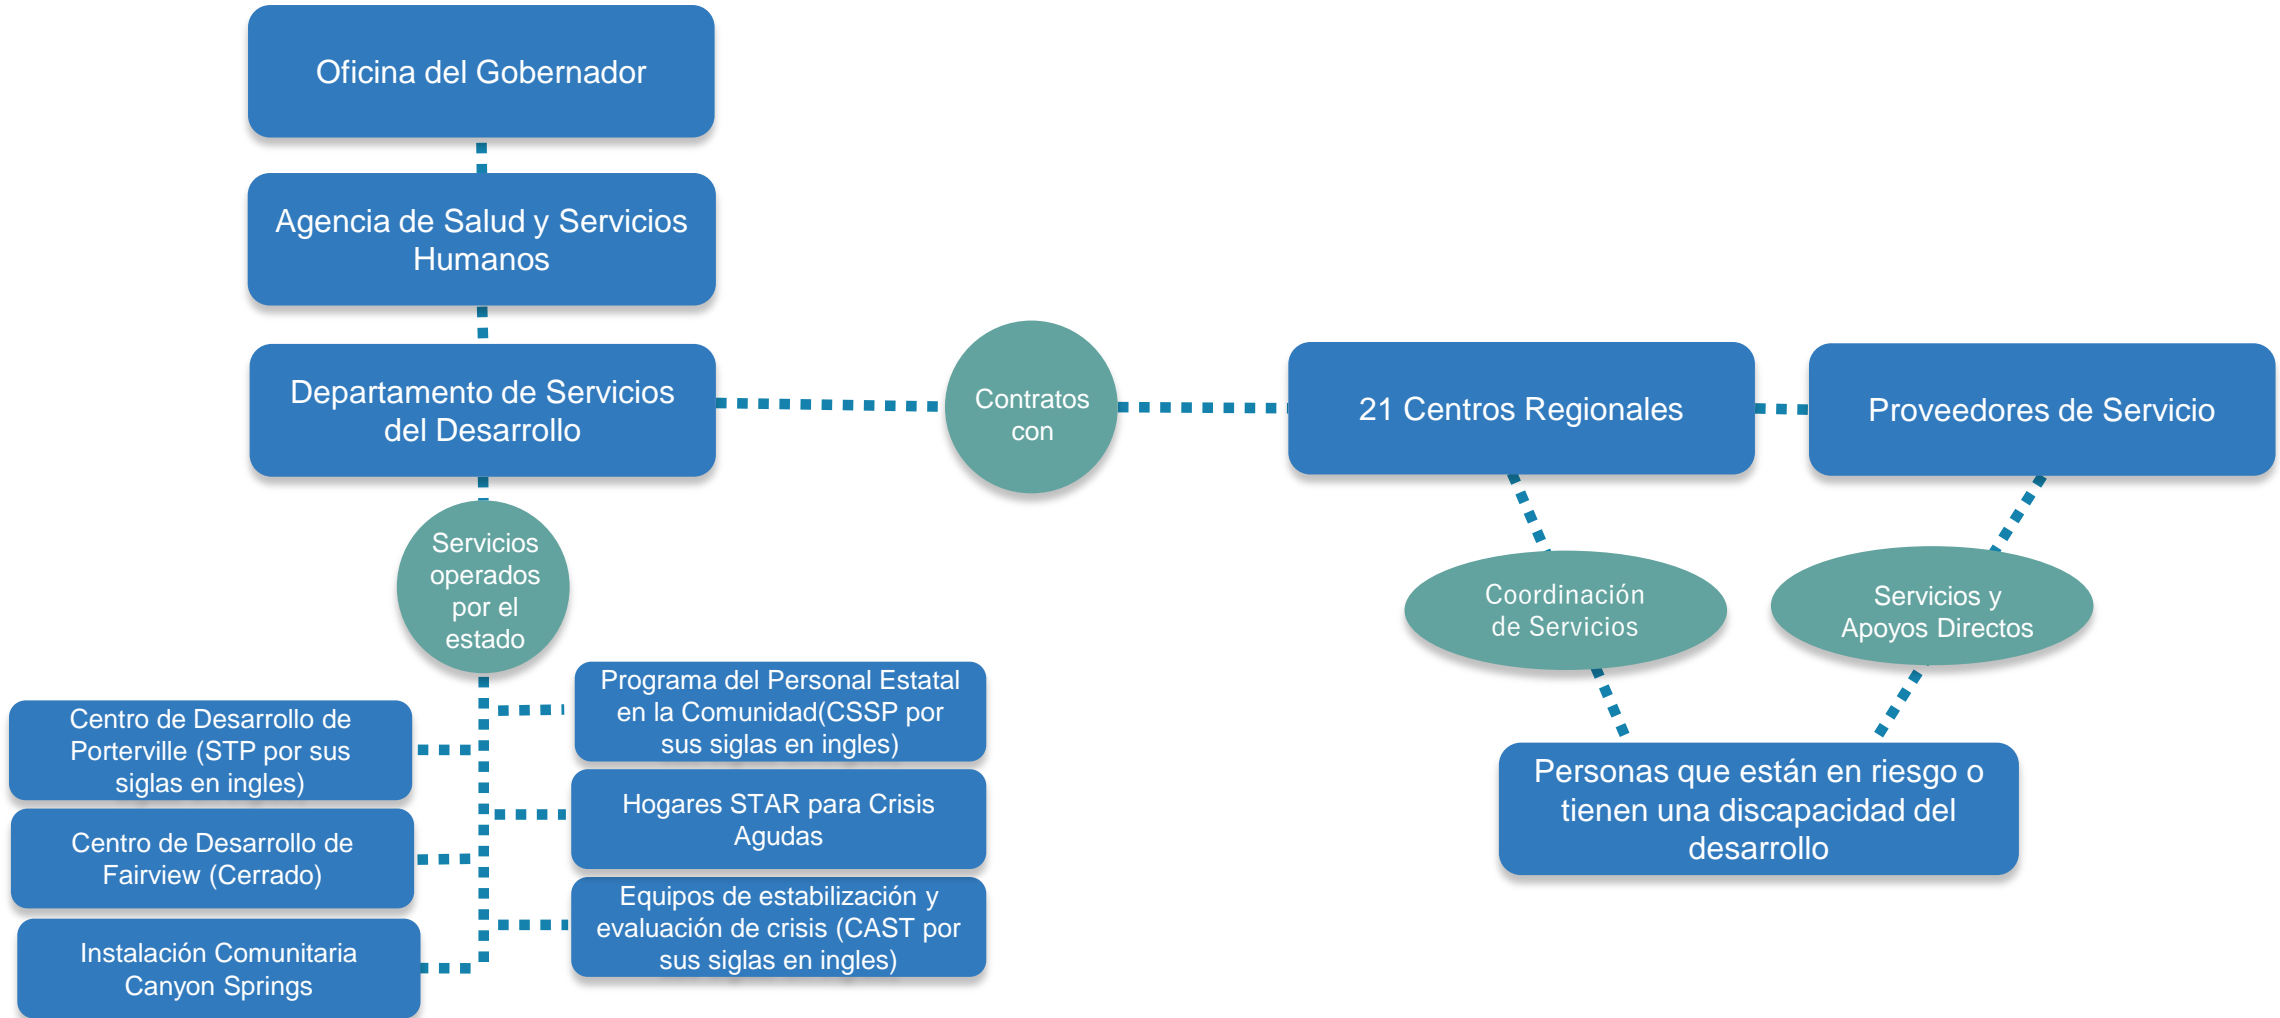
Oficina del Gobernador

Agencia de Salud y Servicios Humanos

Departamento de Servicios del Desarrollo

Contratos con

21 Centros Regionales

Proveedores de Servicio

Servicios operados por el estado

Coordinación de Servicios

Servicios y Apoyos Directos

Centro de Desarrollo de Porterville (STP por sus siglas en ingles)

Programa del Personal Estatal en la Comunidad(CSSP por sus siglas en ingles)

Centro de Desarrollo de Fairview (Cerrado)

Hogares STAR para Crisis Agudas

Instalación Comunitaria Canyon Springs

Equipos de estabilización y evaluación de crisis (CAST por sus siglas en ingles)

Personas que están en riesgo o tienen una discapacidad del desarrollo